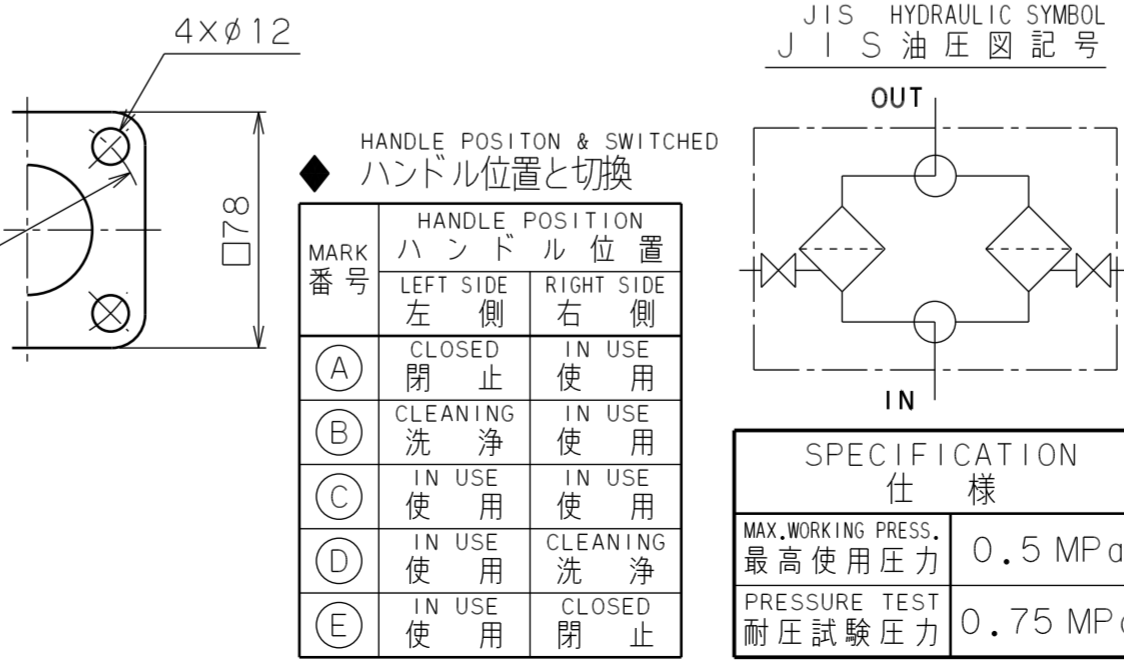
4XØ12

□78

HANDLE POSITON & SWITCHED
◆ ハンドル位置と切換

| MARK 番号 | HANDLE POSITION ハンドル位置 LEFT SIDE 左側 | RIGHT SIDE 右側 |
|---|---|---|
| Ⓐ | CLOSED 閉止 | IN USE 使用 |
| Ⓑ | CLEANING 洗浄 | IN USE 使用 |
| Ⓒ | IN USE 使用 | IN USE 使用 |
| Ⓓ | IN USE 使用 | CLEANING 洗浄 |
| Ⓔ | IN USE 使用 | CLOSED 閉止 |

JIS HYDRAULIC SYMBOL
JIS油圧図記号

OUT

IN

| SPECIFICATION 仕様 | |
|---|---|
| MAX.WORKING PRESS. 最高使用圧力 | 0.5 MPa |
| PRESSURE TEST 耐圧試験圧力 | 0.75 MPa |